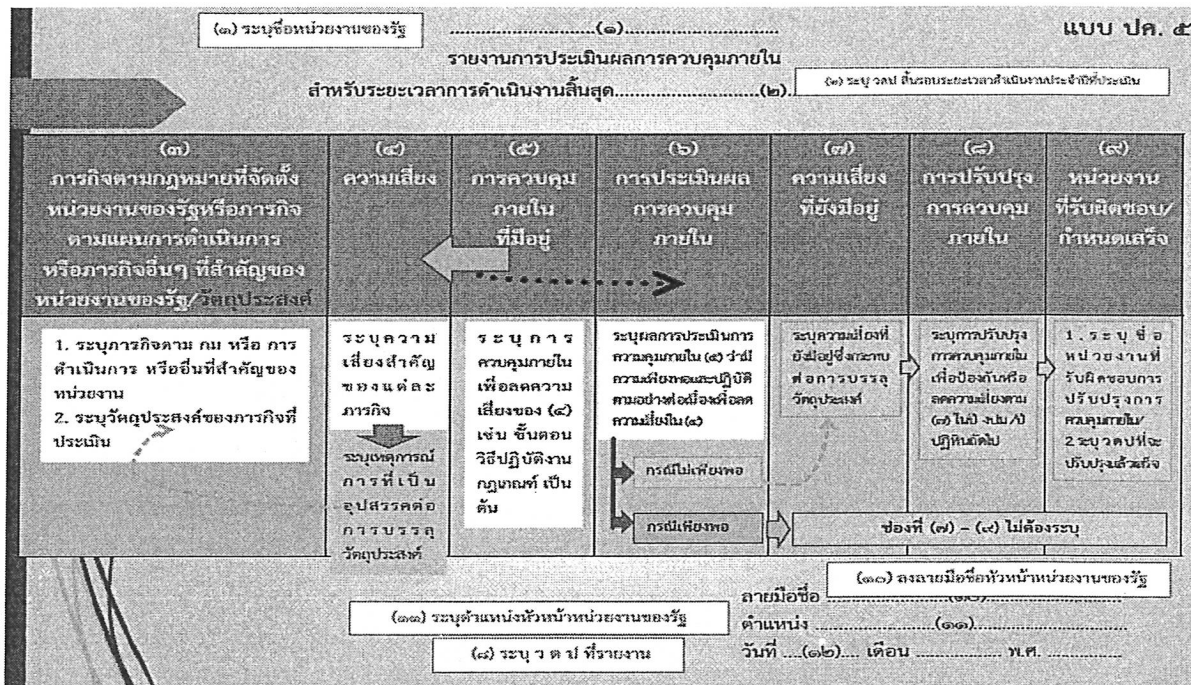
(๑) ระบุชื่อหน่วยงานของรัฐ

..........................(๑)..........................

แบบ ปค. ๕

รายงานการประเมินผลการควบคุมภายใน

สำหรับระยะเวลาการดำเนินงานสิ้นสุด..........................(๒).

(๒) ระบุ วดป สิ้นรอบระยะเวลาดำเนินงานประจำปีที่ประเมิน

| (๓) ภารกิจตามกฎหมายที่จัดตั้งหน่วยงานของรัฐหรือภารกิจตามแผนการดำเนินการหรือภารกิจอื่นๆ ที่สำคัญของหน่วยงานของรัฐ/วัตถุประสงค์ | (๔) ความเสี่ยง | (๕) การควบคุมภายในที่มีอยู่ | (๖) การประเมินผลการควบคุมภายใน | (๗) ความเสี่ยงที่ยังมีอยู่ | (๘) การปรับปรุงการควบคุมภายใน | (๙) หน่วยงานที่รับผิดชอบ/กำหนดเสร็จ |
|---|---|---|---|---|---|---|
| 1. ระบุภารกิจตาม กม หรือ การดำเนินการ หรืออื่นที่สำคัญของหน่วยงาน 2. ระบุวัตถุประสงค์ของภารกิจที่ประเมิน | ระบุความเสี่ยงสำคัญของแต่ละภารกิจ ระบุเหตุการณ์การที่เป็นอุปสรรคต่อการบรรลุวัตถุประสงค์ | ระบุการควบคุมภายในเพื่อลดความเสี่ยงของ (๔) เช่น ขั้นตอน วิธีปฏิบัติงาน กฎเกณฑ์ เป็นต้น | ระบุผลการประเมินการควบคุมภายใน (๕) ว่ามีความเพียงพอและปฏิบัติตามอย่างต่อเนื่องเพื่อลดความเสี่ยงใน (๔) กรณีไม่เพียงพอ กรณีเพียงพอ | ระบุความเสี่ยงที่ยังมีอยู่ซึ่งกระทบต่อการบรรลุวัตถุประสงค์ | ระบุการปรับปรุงการควบคุมภายในเพื่อป้องกันหรือลดความเสี่ยงตาม (๗) ในปี งปม./ปีปฏิบัติถัดไป | 1. ระบุชื่อหน่วยงานที่รับผิดชอบการปรับปรุงการควบคุมภายใน 2. ระบุวดปที่จะปรับปรุงแล้วเสร็จ |

ช่องที่ (๗) – (๙) ไม่ต้องระบุ

(๑๐) ลงลายมือชื่อหัวหน้าหน่วยงานของรัฐ

ลายมือชื่อ ..........................(๑๐)..........................

(๑๑) ระบุตำแหน่งหัวหน้าหน่วยงานของรัฐ

ตำแหน่ง ..........................(๑๑)..........................

(๑๒) ระบุ ว ด ป ที่รายงาน

วันที่ ....(๑๒).... เดือน .................... พ.ศ. ....................